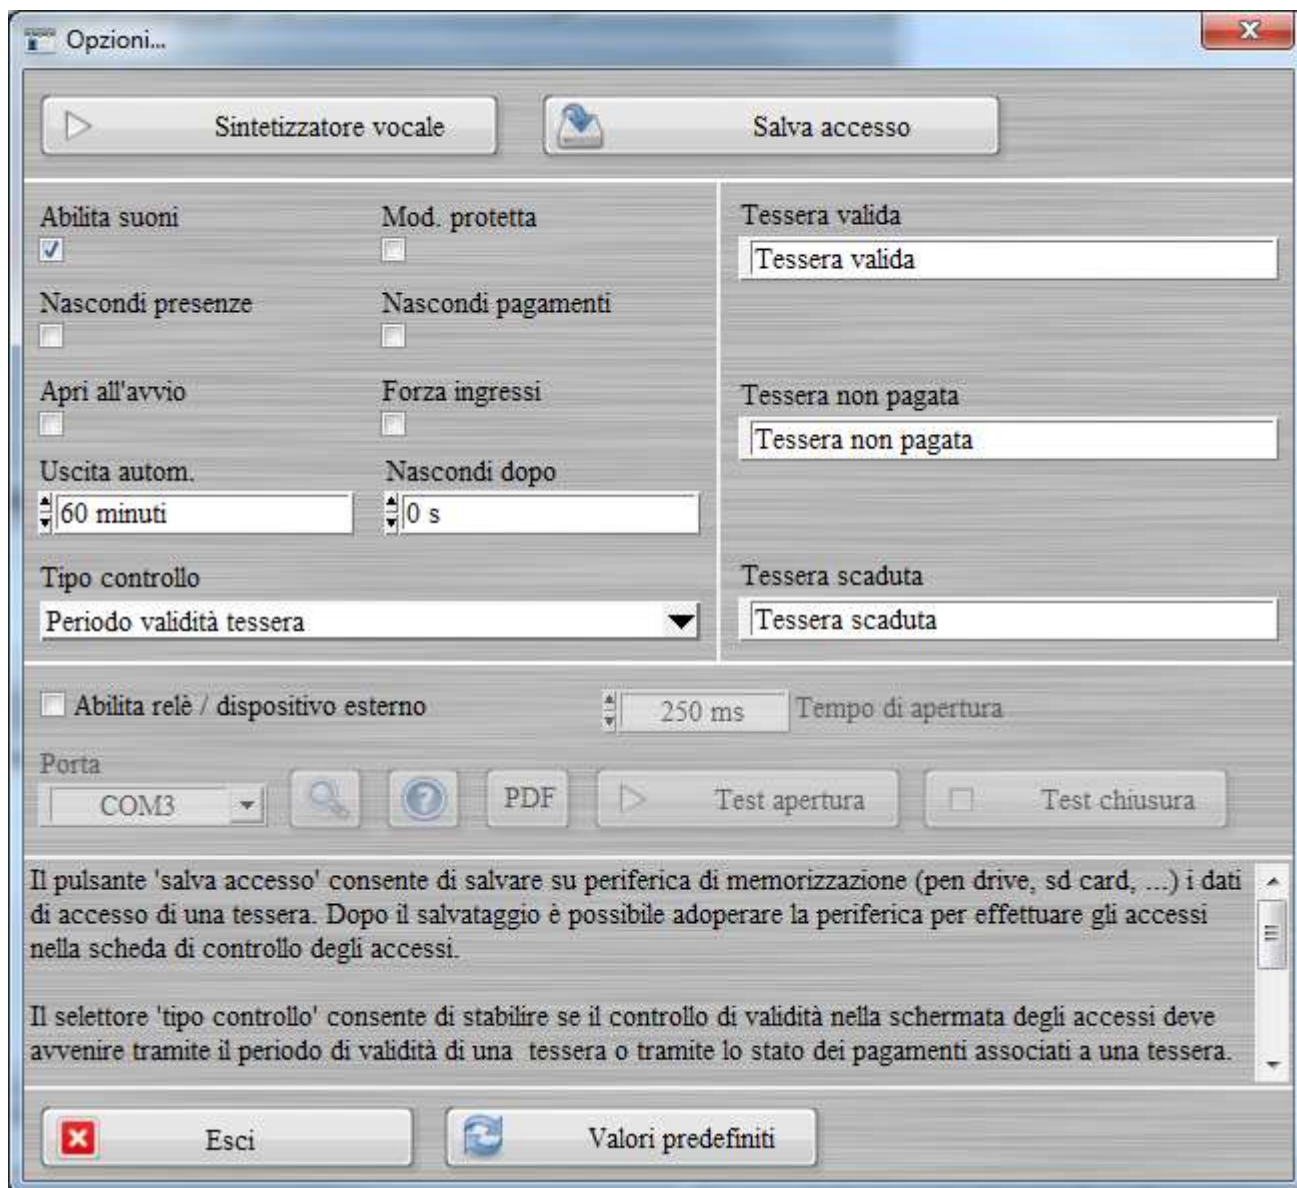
Opzioni...

Sintetizzatore vocale

Salva accesso

Abilita suoni

Mod. protetta

Nascondi presenze

Nascondi pagamenti

Apri all'avvio

Forza ingressi

Uscita autom.

60 minuti

Nascondi dopo

0 s

Tipo controllo

Periodo validità tessera

Tessera valida

Tessera valida

Tessera non pagata

Tessera non pagata

Tessera scaduta

Tessera scaduta

Abilita relè / dispositivo esterno

250 ms

Tempo di apertura

Porta

COM3

PDF

Test apertura

Test chiusura

Il pulsante 'salva accesso' consente di salvare su periferica di memorizzazione (pen drive, sd card, ...) i dati di accesso di una tessera. Dopo il salvataggio è possibile adoperare la periferica per effettuare gli accessi nella scheda di controllo degli accessi.

Il selettore 'tipo controllo' consente di stabilire se il controllo di validità nella schermata degli accessi deve avvenire tramite il periodo di validità di una tessera o tramite lo stato dei pagamenti associati a una tessera.

Esci

Valori predefiniti